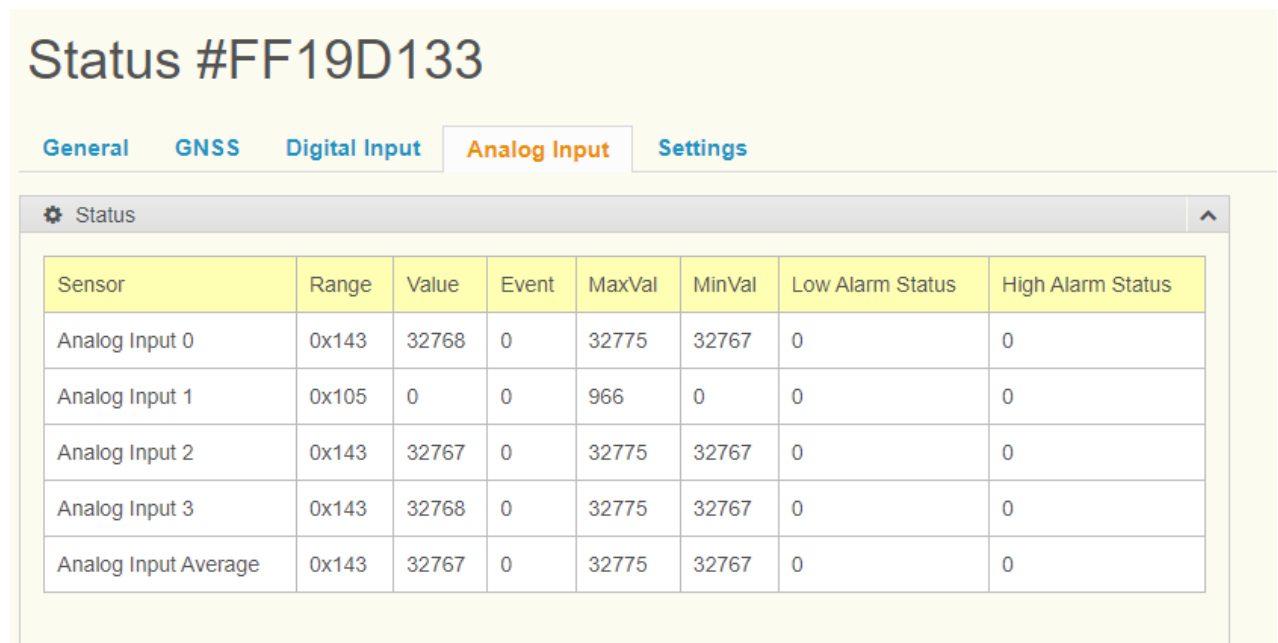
Status #FF19D133

General GNSS Digital Input Analog Input Settings

Status

| Sensor | Range | Value | Event | MaxVal | MinVal | Low Alarm Status | High Alarm Status |
|---|---|---|---|---|---|---|---|
| Analog Input 0 | 0x143 | 32768 | 0 | 32775 | 32767 | 0 | 0 |
| Analog Input 1 | 0x105 | 0 | 0 | 966 | 0 | 0 | 0 |
| Analog Input 2 | 0x143 | 32767 | 0 | 32775 | 32767 | 0 | 0 |
| Analog Input 3 | 0x143 | 32768 | 0 | 32775 | 32767 | 0 | 0 |
| Analog Input Average | 0x143 | 32767 | 0 | 32775 | 32767 | 0 | 0 |